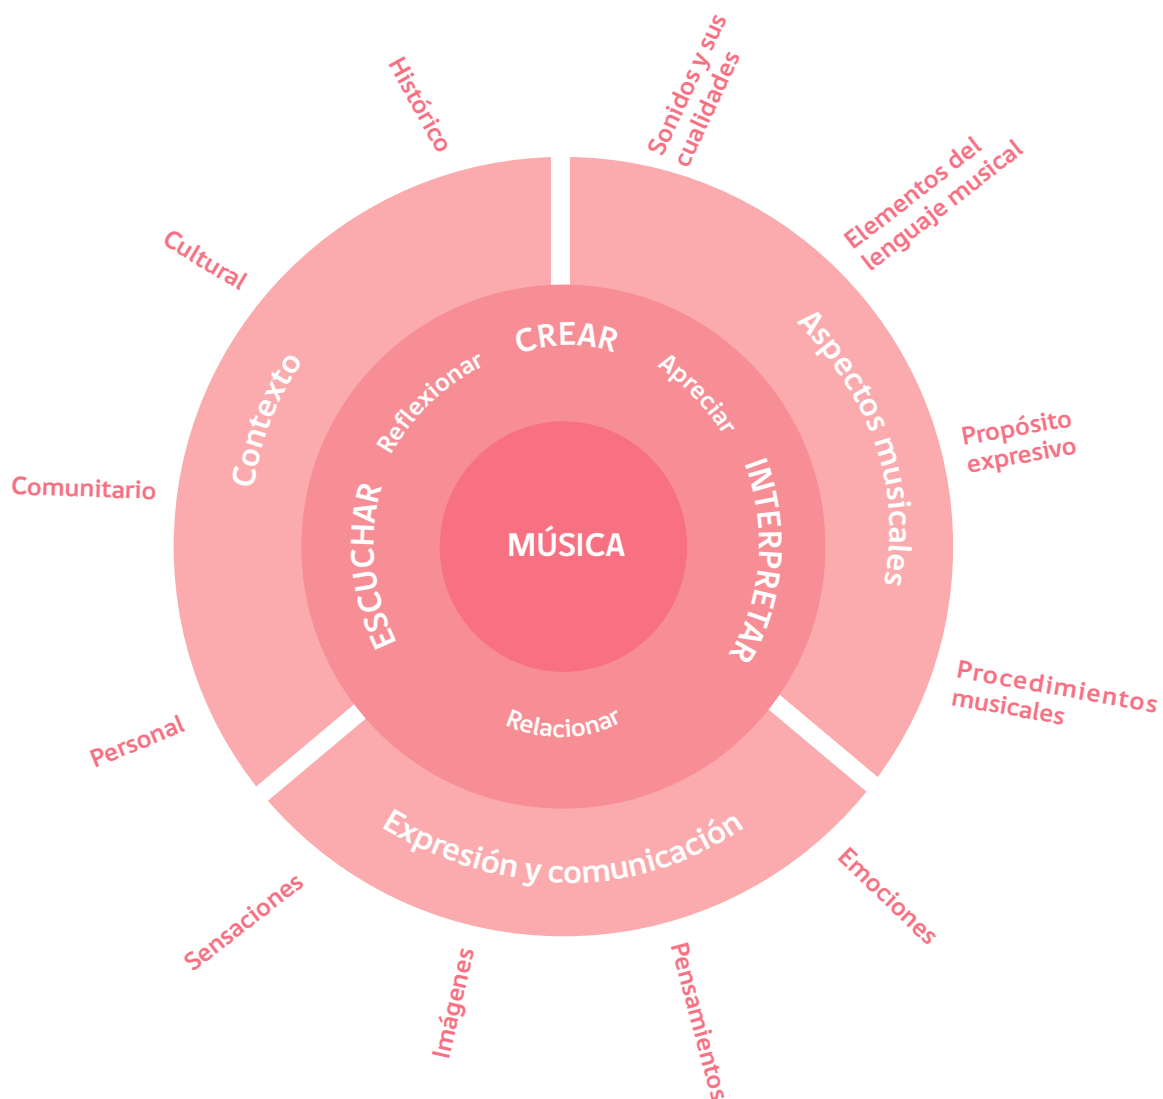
MÚSICA

CREAR
INTERPRETAR
ESCUCHAR
Reflexionar
Apreciar
Relacionar

Contexto
Aspectos musicales
Expresión y comunicación

Histórico
Cultural
Comunitario
Personal
Sonidos y sus cualidades
Elementos del lenguaje musical
Propósito expresivo
Procedimientos musicales
Emociones
Pensamientos
Imágenes
Sensaciones